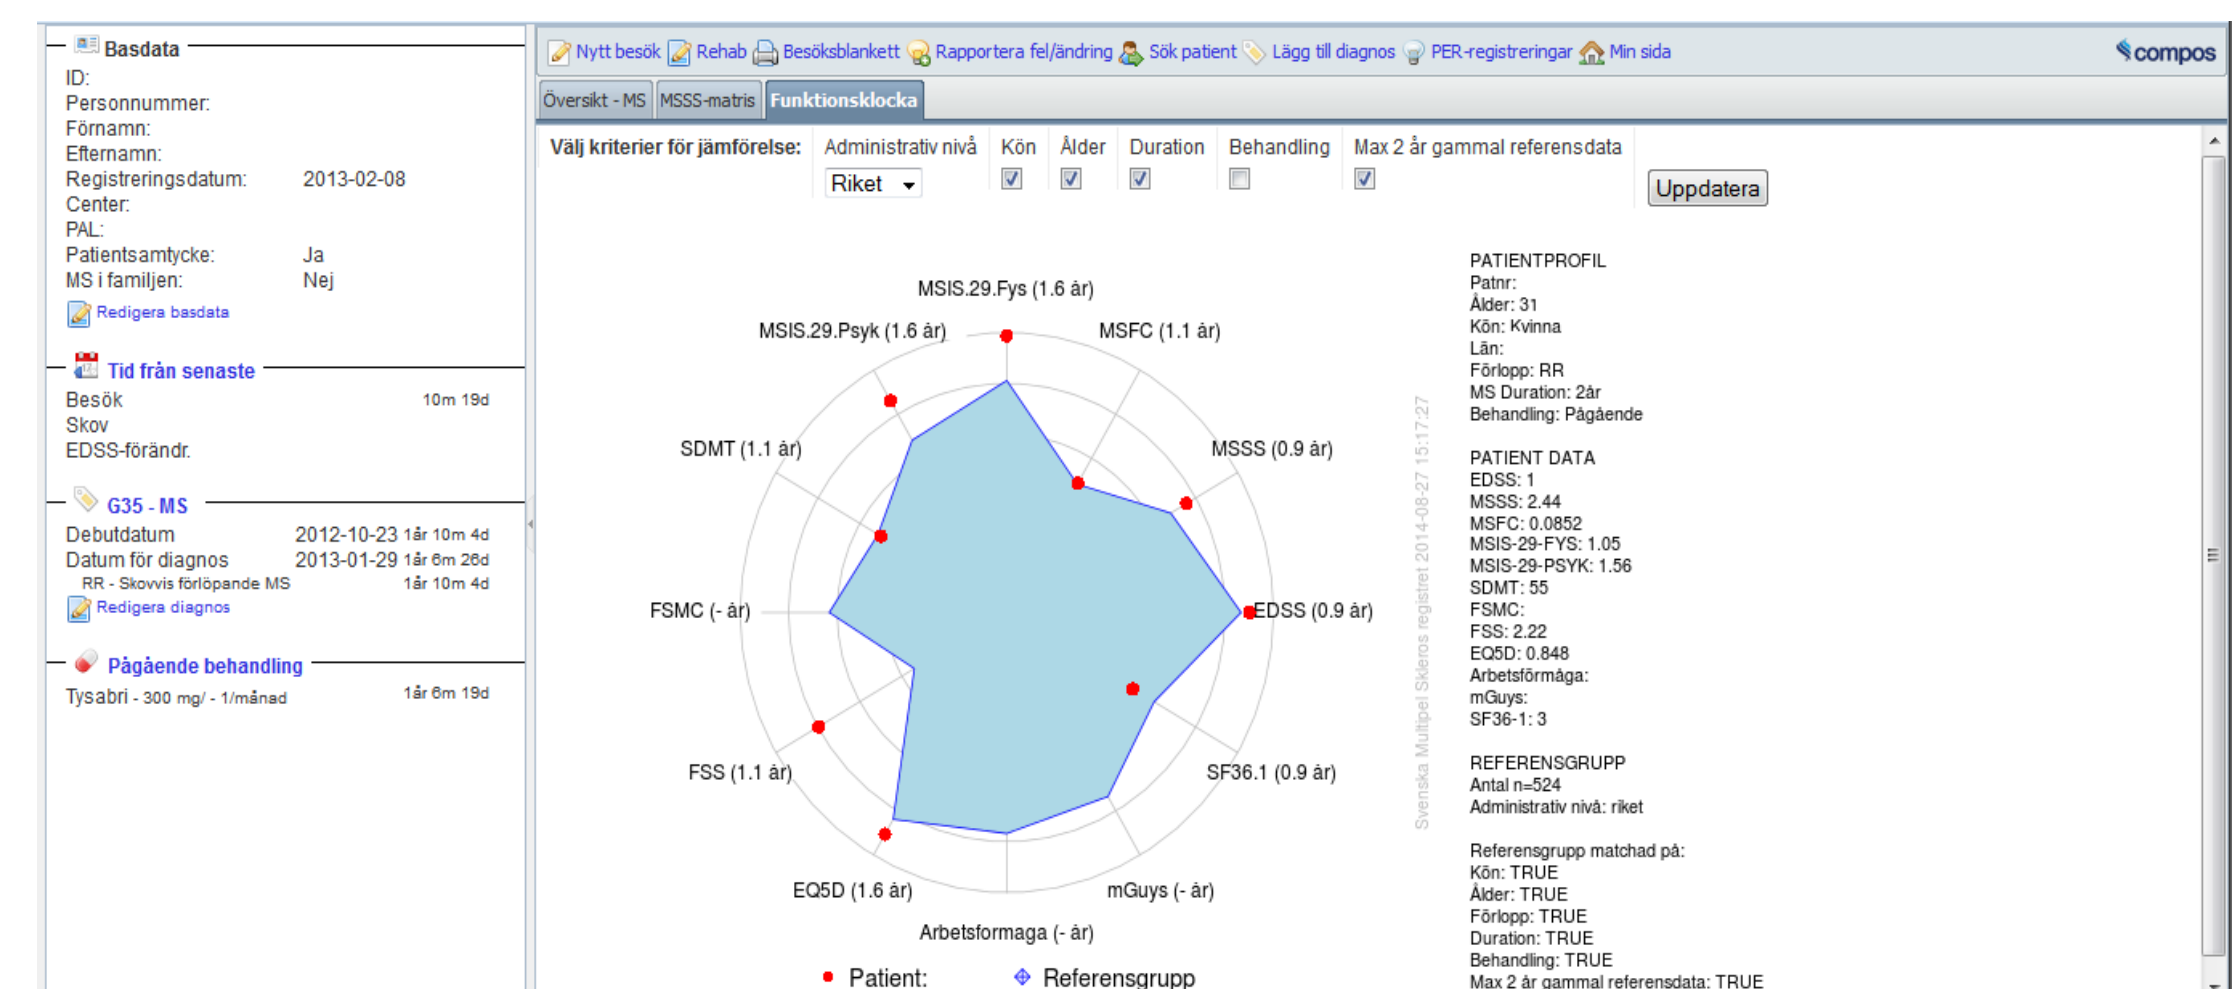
Basdata
ID:
Personnummer:
Förnamn:
Efternamn:
Registreringsdatum: 2013-02-08
Center:
PAL:
Patientsamtycke: Ja
MS i familjen: Nej
Redigera basdata

Tid från senaste
Besök 10m 19d
Skov
EDSS-förändr.

G35 - MS
Debutdatum 2012-10-23 1år 10m 4d
Datum för diagnos 2013-01-29 1år 6m 26d
RR - Skovvis förlöpande MS 1år 10m 4d
Redigera diagnos

Pågående behandling
Tysabri - 300 mg/ - 1/månad 1år 6m 19d

Nytt besök Rehab Besöksblankett Rapportera fel/ändring Sök patient Lägg till diagnos PER-registreringar Min sida compos

Översikt - MS MSSS-matris Funktionsklocka

Välj kriterier för jämförelse: Administrativ nivå Kön Ålder Duration Behandling Max 2 år gammal referensdata
Riket
Uppdatera

MSIS.29.Fys (1.6 år)
MSFC (1.1 år)
MSIS.29.Psyk (1.6 år)
SDMT (1.1 år)
MSSS (0.9 år)
FSMC (- år)
EDSS (0.9 år)
FSS (1.1 år)
SF36.1 (0.9 år)
EQ5D (1.6 år)
mGuys (- år)
Arbetsformaga (- år)
Patient: Referensgrupp

Svenska Multipel Skleros registret 2014-08-27 15:17:27

PATIENTPROFIL
Patnr:
Ålder: 31
Kön: Kvinna
Län:
Förlopp: RR
MS Duration: 2år
Behandling: Pågående

PATIENT DATA
EDSS: 1
MSSS: 2.44
MSFC: 0.0852
MSIS-29-FYS: 1.05
MSIS-29-PSYK: 1.56
SDMT: 55
FSMC:
FSS: 2.22
EQ5D: 0.848
Arbetsförmåga:
mGuys:
SF36-1: 3

REFERENSGRUPP
Antal n=524
Administrativ nivå: riket

Referensgrupp matchad på:
Kön: TRUE
Ålder: TRUE
Förlopp: TRUE
Duration: TRUE
Behandling: TRUE
Max 2 år gammal referensdata: TRUE